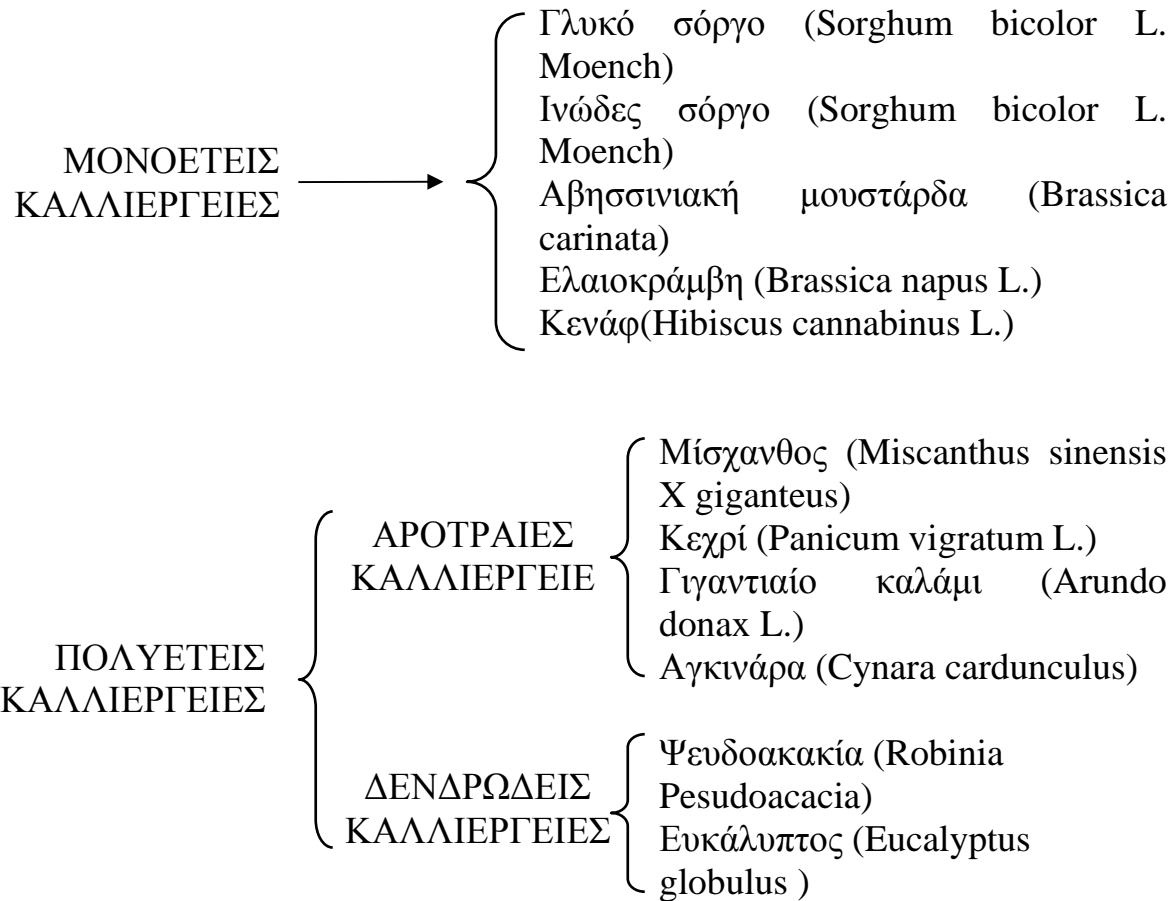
ΜΟΝΟΕΤΕΙΣ ΚΑΛΛΙΕΡΓΕΙΕΣ

Γλυκό σόργο (Sorghum bicolor L. Moench)
Ινώδες σόργο (Sorghum bicolor L. Moench)
Αβησσινιακή μουστάρδα (Brassica carinata)
Ελαιοκράμβη (Brassica napus L.)
Κενάφ(Hibiscus cannabinus L.)

ΠΟΛΥΕΤΕΙΣ ΚΑΛΛΙΕΡΓΕΙΕΣ

ΑΡΟΤΡΑΙΕΣ ΚΑΛΛΙΕΡΓΕΙΕ

Μίσχανθος (Miscanthus sinensis X giganteus)
Κεχρί (Panicum vigratum L.)
Γιγαντιαίο καλάμι (Arundo donax L.)
Αγκινάρα (Cynara cardunculus)

ΔΕΝΔΡΩΔΕΙΣ ΚΑΛΛΙΕΡΓΕΙΕΣ

Ψευδοακακία (Robinia Pesudoacacia)
Ευκάλυπτος (Eucalyptus globulus )